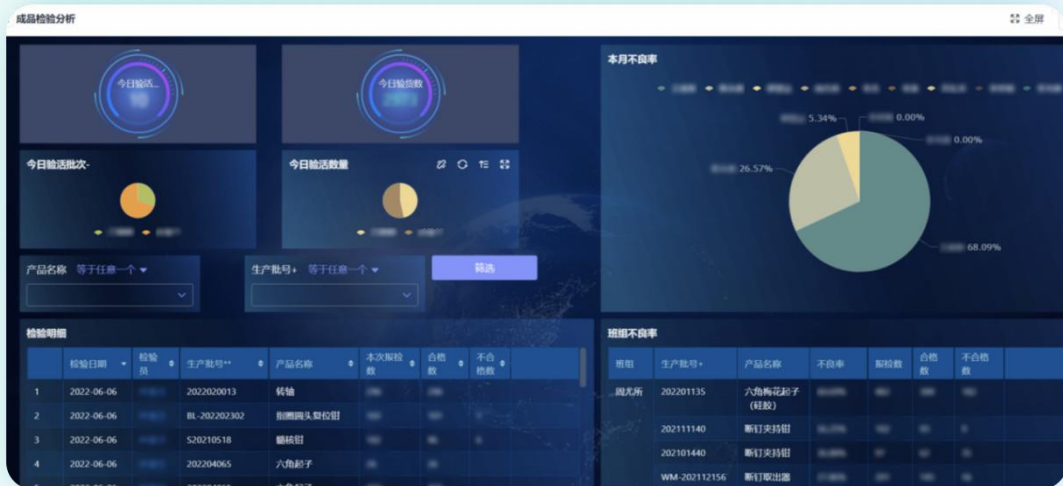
成品检验分析

全屏

今日验活...

今日验货数

本月不良率

5.34%

0.00%

0.00%

26.57%

68.09%

今日验活批次-

今日验活数量

产品名称 等于任意一个

生产批号+ 等于任意一个

筛选

检验明细

| | 检验日期 | 检验员 | 生产批号** | 产品名称 | 本次报检数 | 合格数 | 不合格数 |
|---|---|---|---|---|---|---|---|
| 1 | 2022-06-06 | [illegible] | 2022020013 | 转轴 | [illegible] | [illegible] | |
| 2 | 2022-06-06 | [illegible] | BL-202202302 | 割圈圆头复位钳 | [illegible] | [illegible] | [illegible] |
| 3 | 2022-06-06 | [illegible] | S20210518 | 咽喉钳 | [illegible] | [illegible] | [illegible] |
| 4 | 2022-06-06 | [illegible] | 2022204065 | 六角起子 | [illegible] | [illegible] | |

班组不良率

| 班组 | 生产批号+ | 产品名称 | 不良率 | 报检数 | 合格数 | 不合格数 |
|---|---|---|---|---|---|---|
| 周尤所 | 202201135 | 六角梅花起子（轻致） | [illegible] | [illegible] | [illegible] | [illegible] |
| | 202111140 | 断钉夹持钳 | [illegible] | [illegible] | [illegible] | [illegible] |
| | 202101440 | 断钉夹持钳 | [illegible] | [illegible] | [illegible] | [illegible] |
| | WM-202112156 | 断钉取出器 | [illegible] | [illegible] | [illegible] | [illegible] |